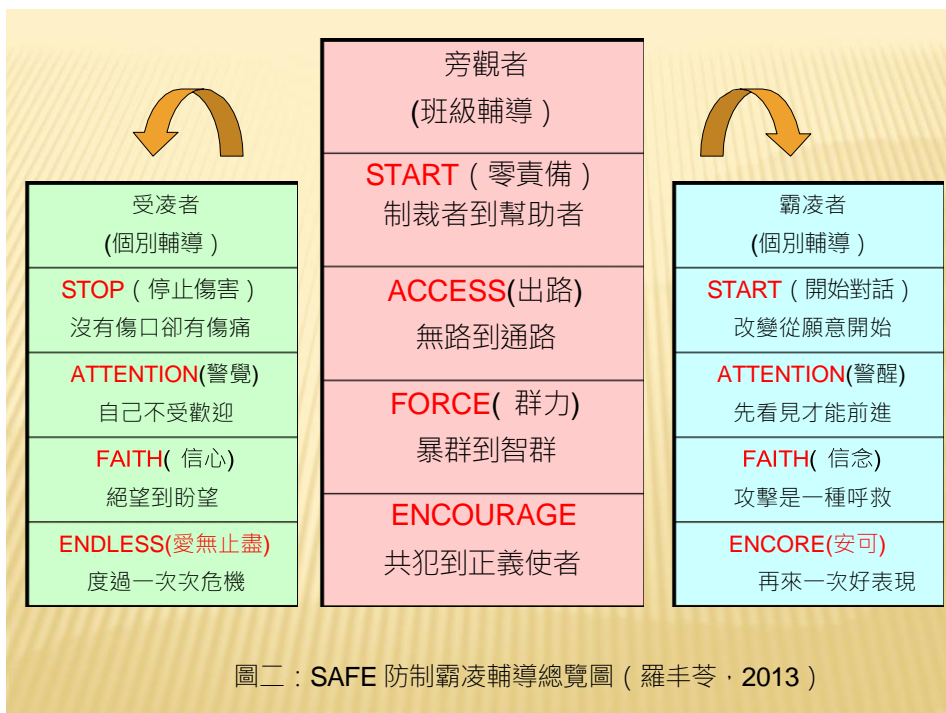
受凌者
(個別輔導)

STOP(停止傷害)
沒有傷口卻有傷痛

ATTENTION(警覺)
自己不受歡迎

FAITH( 信心)
絕望到盼望

ENDLESS(愛無止盡)
度過一次次危機

旁觀者
(班級輔導)

START(零責備)
制裁者到幫助者

ACCESS(出路)
無路到通路

FORCE( 群力)
暴群到智群

ENCOURAGE
共犯到正義使者

霸凌者
(個別輔導)

START(開始對話)
改變從願意開始

ATTENTION(警醒)
先看見才能前進

FAITH( 信念)
攻擊是一種呼救

ENCORE(安可)
再來一次好表現

圖二:SAFE 防制霸凌輔導總覽圖(羅丰苓,2013)